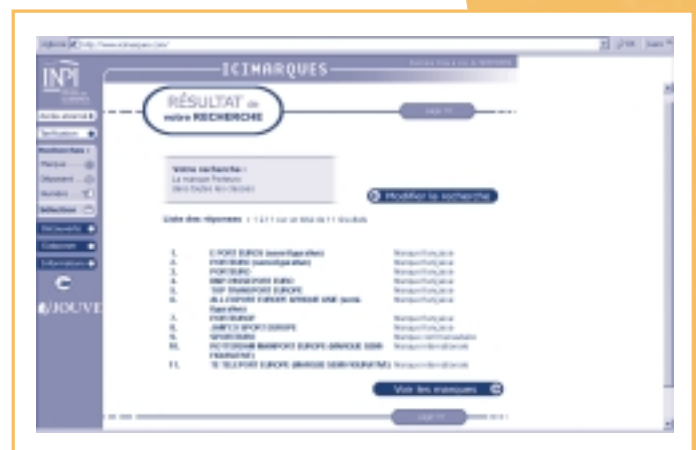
INPI

ICIMARQUES

RÉSULTAT de votre RECHERCHE

Votre recherche :

Modifier la recherche

Liste des réponses : 1 à 11 sur un total de 11 résultats

1.
2.
3.
4.
5.
6.
7.
8.
9.
10.
11.

Voir les marques

JOUVE

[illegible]